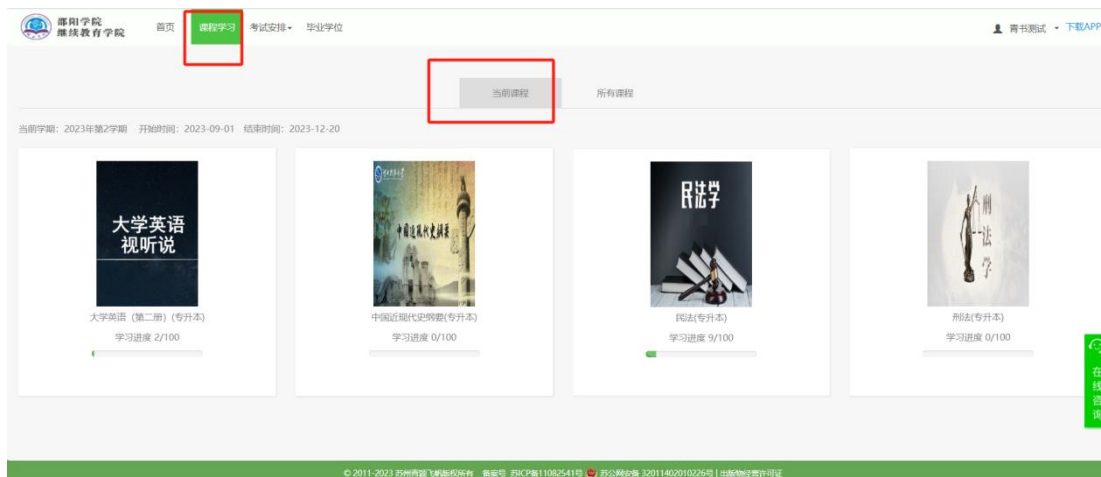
邵阳学院
继续教育学院

首页 课程学习 考试安排 毕业学位

青书测试 下载APP

当前课程 所有课程

当前学期：2023年第2学期 开始时间：2023-09-01 结束时间：2023-12-20

大学英语
视听说

大学英语（第二册）(专升本)
学习进度 2/100

中国近现代史纲要

中国近现代史纲要(专升本)
学习进度 0/100

民法学

民法(专升本)
学习进度 9/100

刑法学

刑法(专升本)
学习进度 0/100

在线咨询

© 2011-2023 苏州青颖飞帆软件科技股份有限公司 备案号 苏ICP备11082541号 苏公网安备 32011402010226号 | 出版物经营许可证